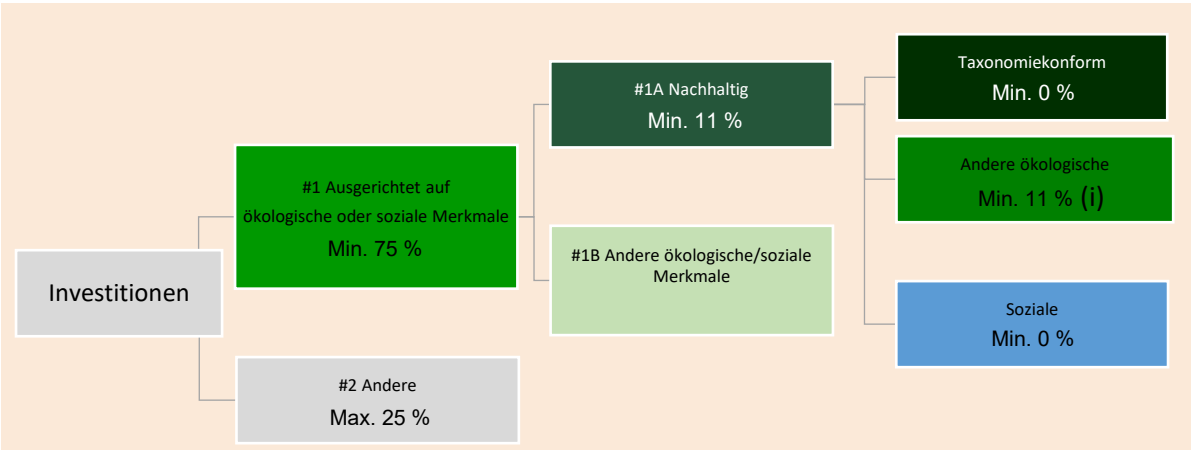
Investitionen

#1 Ausgerichtet auf ökologische oder soziale Merkmale
Min. 75 %

#2 Andere
Max. 25 %

#1A Nachhaltig
Min. 11 %

#1B Andere ökologische/soziale Merkmale

Taxonomiekonform
Min. 0 %

Andere ökologische
Min. 11 % (i)

Soziale
Min. 0 %